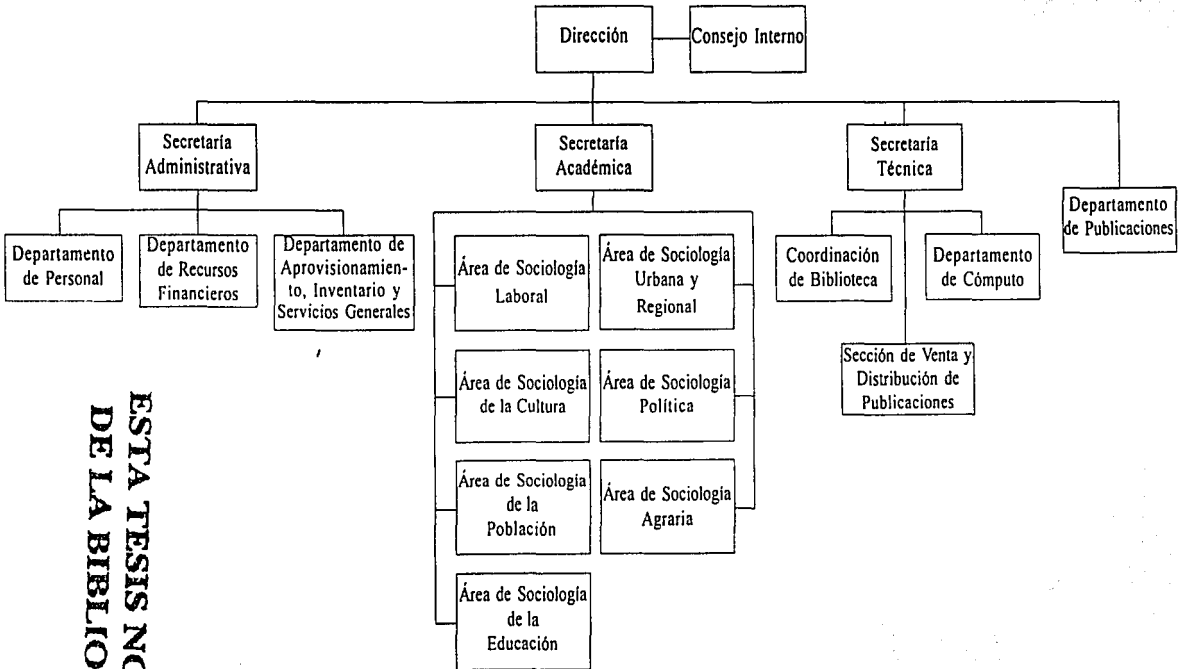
Dirección

Consejo Interno

Secretaría Administrativa

Secretaría Académica

Secretaría Técnica

Departamento de Publicaciones

Departamento de Personal

Departamento de Recursos Financieros

Departamento de Aprovisionamiento, Inventario y Servicios Generales

Área de Sociología Laboral

Área de Sociología Urbana y Regional

Área de Sociología de la Cultura

Área de Sociología Política

Área de Sociología de la Población

Área de Sociología Agraria

Área de Sociología de la Educación

Coordinación de Biblioteca

Departamento de Cómputo

Sección de Venta y Distribución de Publicaciones

ESTA TESIS NO
DE LA BIBLIO